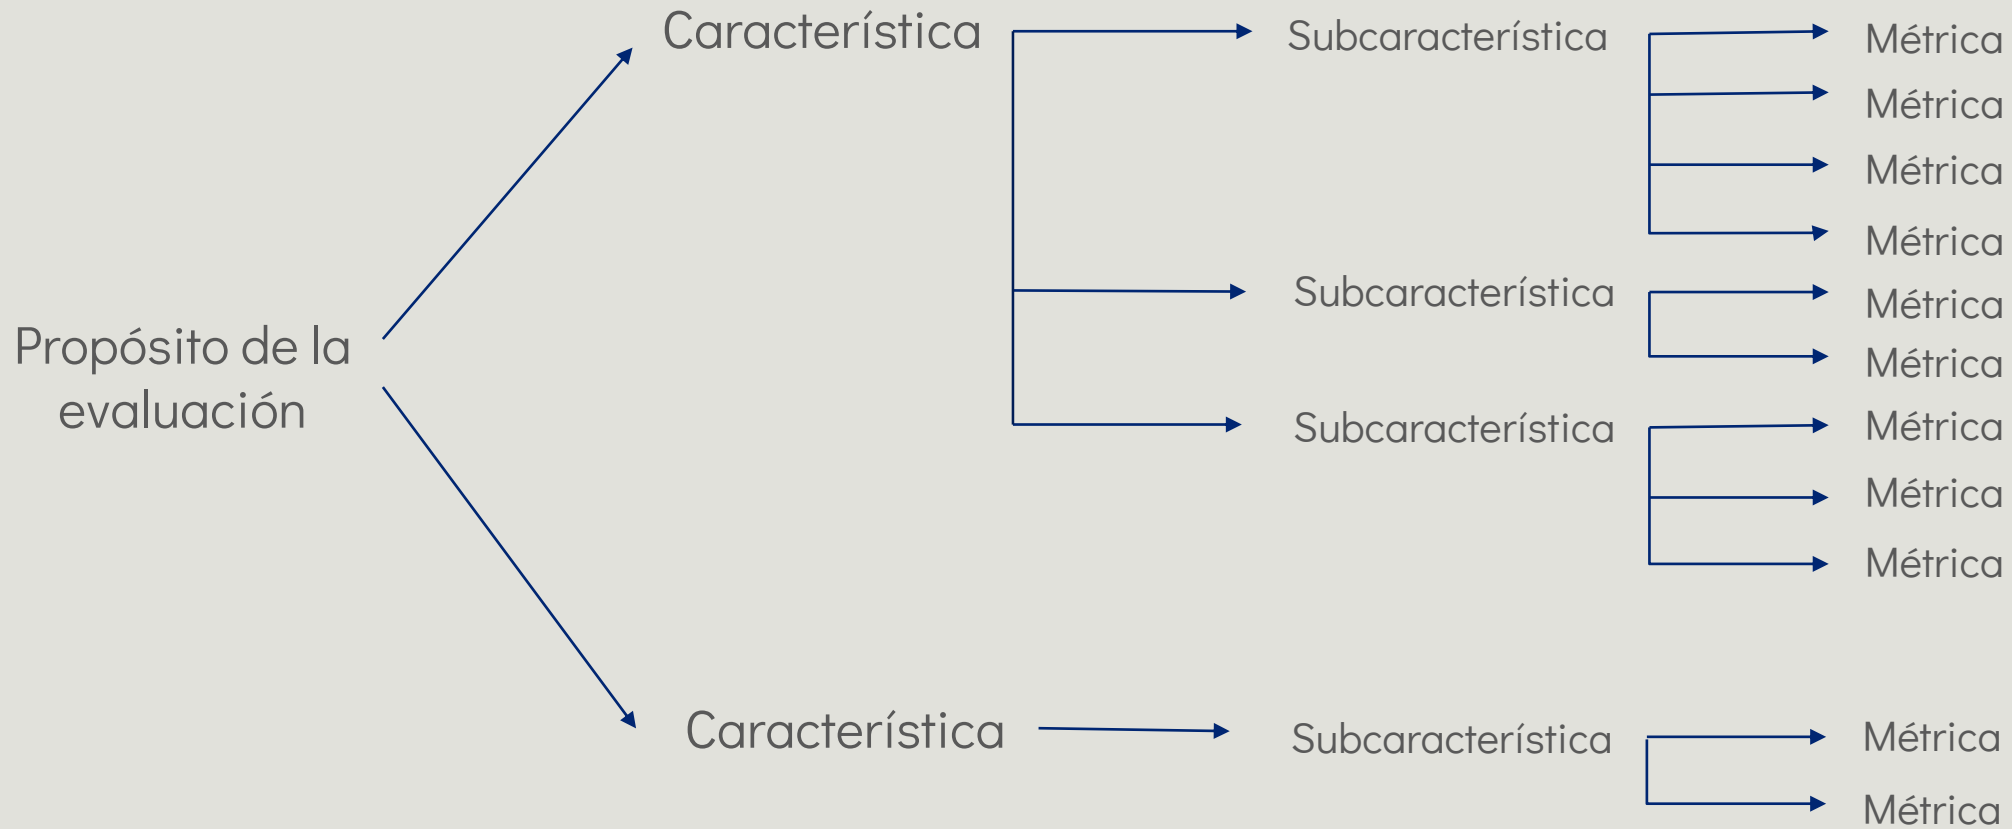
Característica

Subcaracterística

Métrica

Métrica

Métrica

Métrica

Subcaracterística

Métrica

Métrica

Propósito de la evaluación

Subcaracterística

Métrica

Métrica

Métrica

Característica

Subcaracterística

Métrica

Métrica